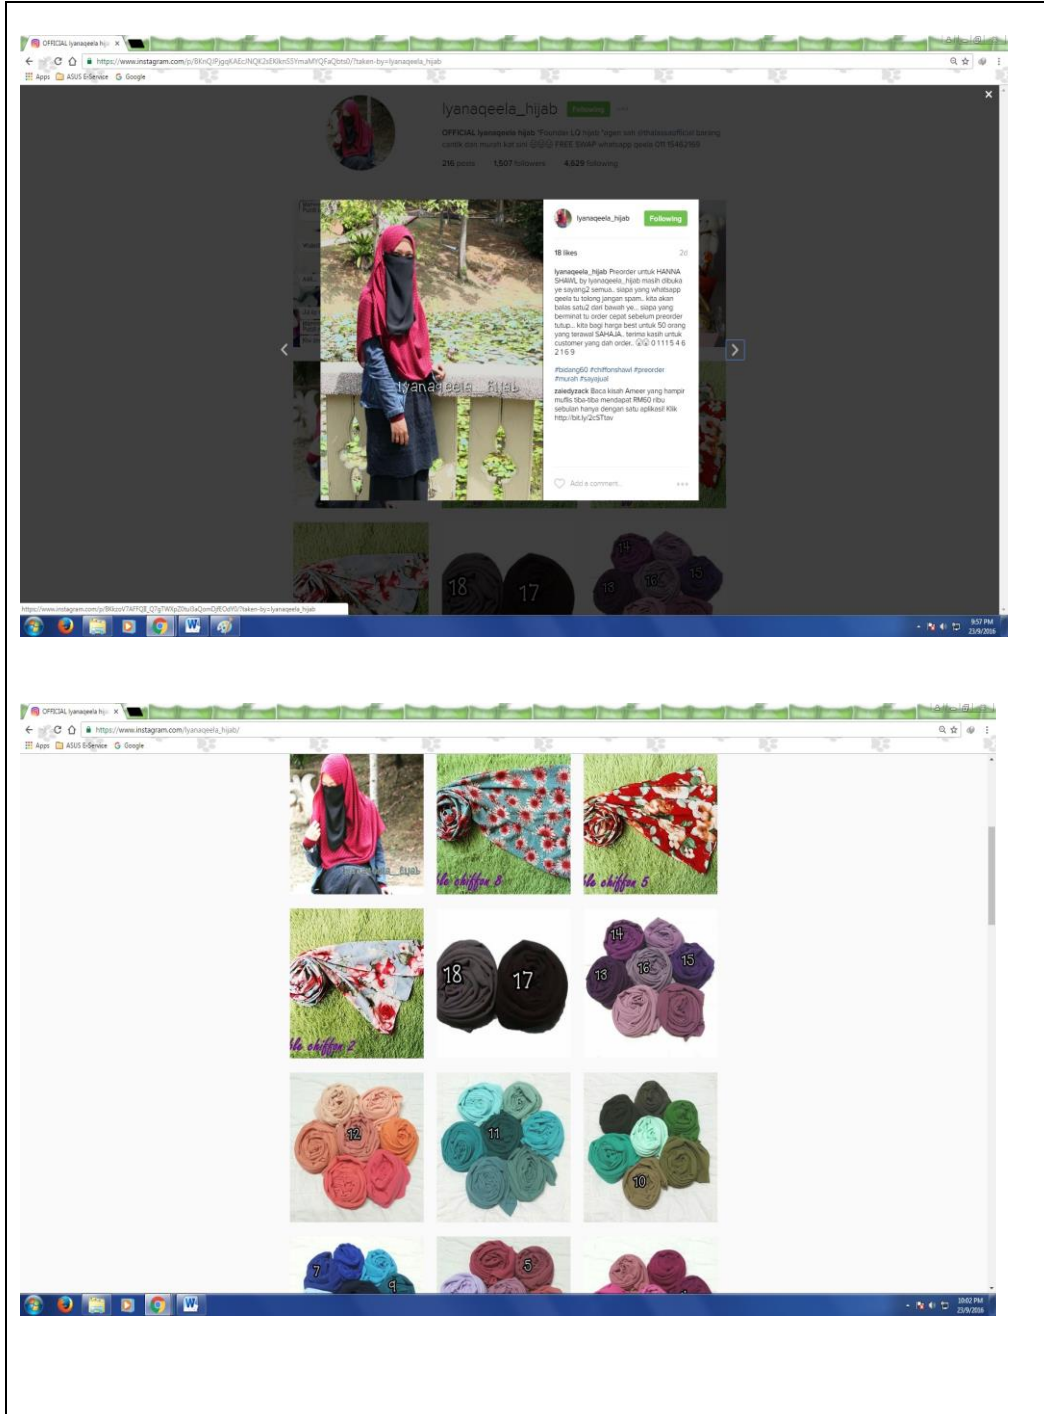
OFFICIAL lyanaqeela hija ×

https://www.instagram.com/p/BKnQJPjgqKAEcJNQK2sEKlkn5SYmaMYQFaQbts0/?taken-by=lyanaqeela_hijab

Apps ASUS E-Service Google

lyanaqeela_hijab Following

OFFICIAL lyanaqeela hijab 'Founder LQ hijab' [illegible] FREE SWAP whatsapp qeela 011 15462169

216 posts 1,507 followers 4,629 following

lyanaqeela_hijab Following

18 likes 2d

lyanaqeela_hijab Preorder untuk HANNA SHAWL by lyanaqeela_hijab masih dibuka ye sayang2 semua.. siapa yang whatsapp qeela tu tolong jangan spam.. kita akan balas satu2 dari bawah ye... siapa yang berminat tu order cepat sebelum preorder tutup... kita bagi harga best untuk 50 orang yang terawal SAHAJA.. terima kasih untuk customer yang dah order.. 0 1 1 1 5 4 6 2 1 6 9

#bidang60 #chiffonshawl #preorder #murah #sayajual

zaiedyzack Baca kisah Ameer yang hampir muflis tiba-tiba mendapat RM60 ribu sebulan hanya dengan satu aplikasi! Klik http://bit.ly/2cSTtav

Add a comment...

lyanaqeela_hijab

18 17 14 13 16 15

https://www.instagram.com/p/BKkzoV7AFFQB_Q7g7WXpZ0tsl3aQpmDjfEOdYlG/?taken-by=lyanaqeela_hijab

9:57 PM 23/9/2016

OFFICIAL lyanaqeela hija ×

https://www.instagram.com/lyanaqeela_hijab/

Apps ASUS E-Service Google

lyanaqeela_hijab

le chiffon 8

le chiffon 5

le chiffon 2

18 17

14 13 16 15

12

11

10

7 9

5

10:02 PM 23/9/2016